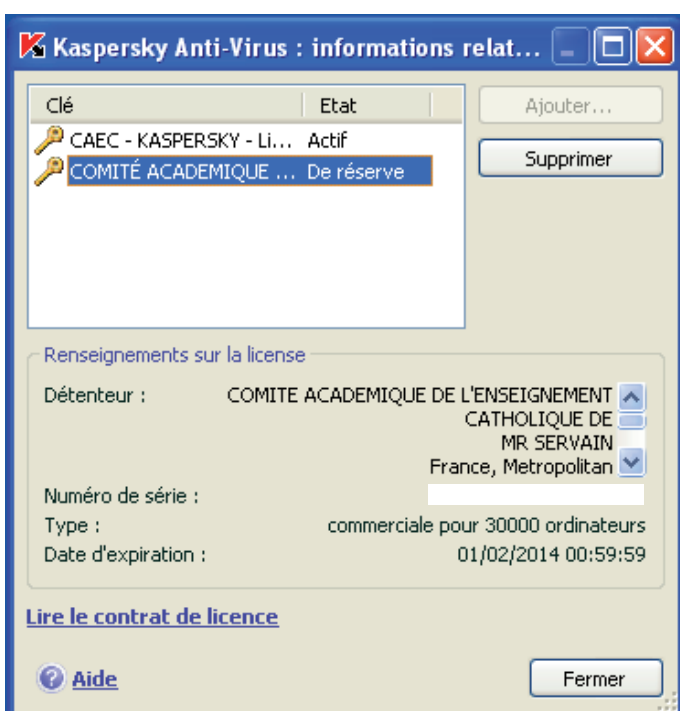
Kaspersky Anti-Virus : informations relat...

| Clé | Etat |
|---|---|
| CAEC - KASPERSKY - Li... | Actif |
| COMITÉ ACADEMIQUE ... | De réserve |

Ajouter...

Supprimer

Renseignements sur la license

Détenteur : COMITE ACADEMIQUE DE L'ENSEIGNEMENT CATHOLIQUE DE MR SERVAIN France, Metropolitan

Numéro de série :

Type : commerciale pour 30000 ordinateurs

Date d'expiration : 01/02/2014 00:59:59

Lire le contrat de licence

Aide

Fermer